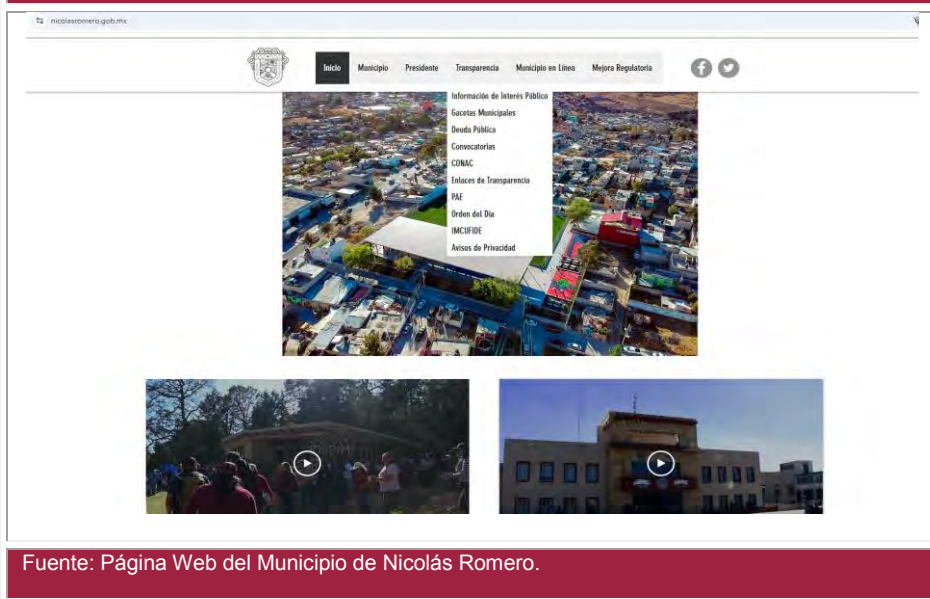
nicolasromero.gob.mx

Inicio Municipio Presidente Transparencia Municipio en Línea Mejora Regulatoria

Información de Interés Público
Gacetas Municipales
Deuda Pública
Convocatorias
CONAC
Enlaces de Transparencia
PAE
Orden del Día
IMCUFIDE
Avisos de Privacidad

Fuente: Página Web del Municipio de Nicolás Romero.